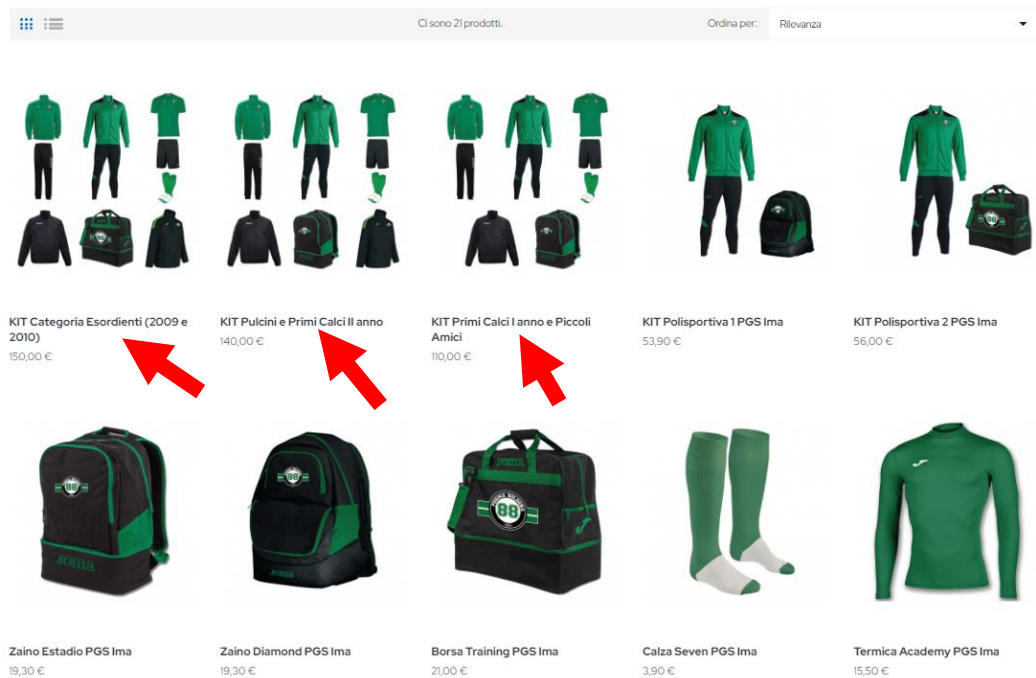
Ci sono 21 prodotti.

Ordina per: Rilevanza

KIT Categoria Esordienti (2009 e 2010)
150,00 €

KIT Pulcini e Primi Calci II anno
140,00 €

KIT Primi Calci I anno e Piccoli Amici
110,00 €

KIT Polisportiva 1 PGS Ima
53,90 €

KIT Polisportiva 2 PGS Ima
56,00 €

Zaino Estadio PGS Ima
19,30 €

Zaino Diamond PGS Ima
19,30 €

Borsa Training PGS Ima
21,00 €

Calza Seven PGS Ima
3,90 €

Termica Academy PGS Ima
15,50 €